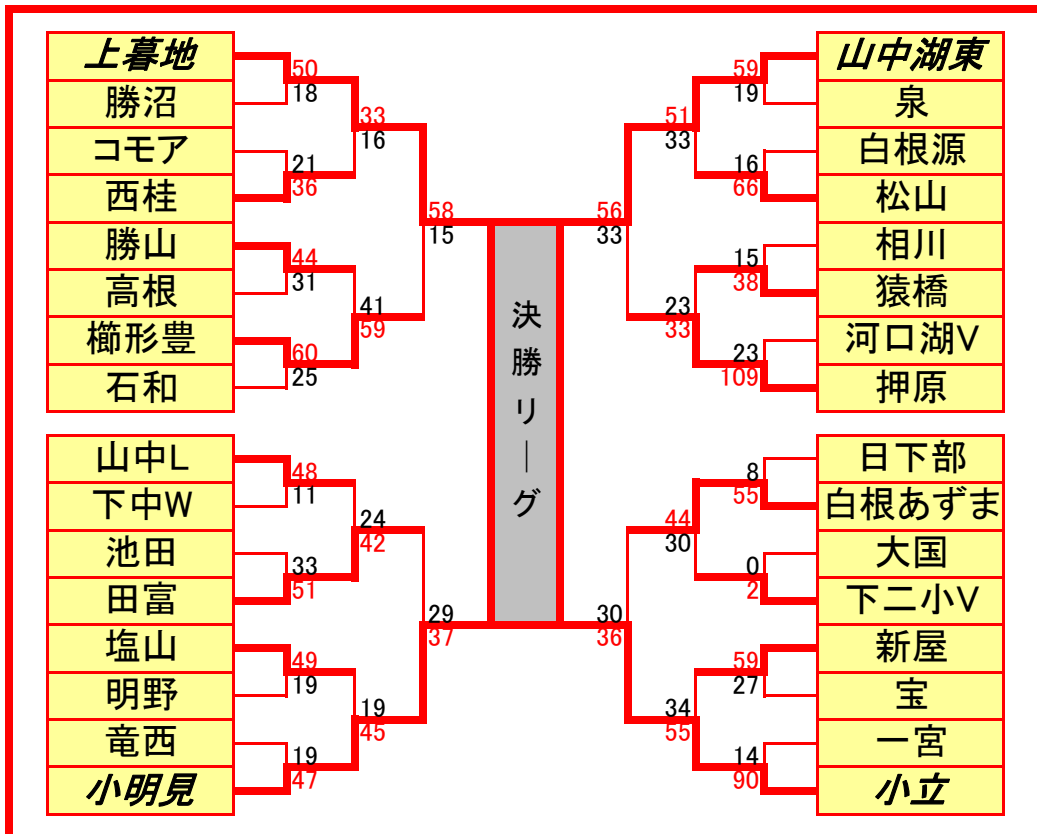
上暮地
勝沼
コモア
西桂
勝山
高根
櫛形豊
石和

50
18
21
36
44
31
60
25
33
16
41
59
58
15

決勝リーグ

山中湖東
泉
白根源
松山
相川
猿橋
河口湖V
押原

59
19
16
66
15
38
23
109
51
33
23
33
56
33

山中L
下中W
池田
田富
塩山
明野
竜西
小明見

48
11
33
51
49
19
19
47
24
42
19
45
29
37

日下部
白根あずま
大国
下二小V
新屋
宝
一宮
小立

8
55
0
2
59
27
14
90
44
30
34
55
30
36